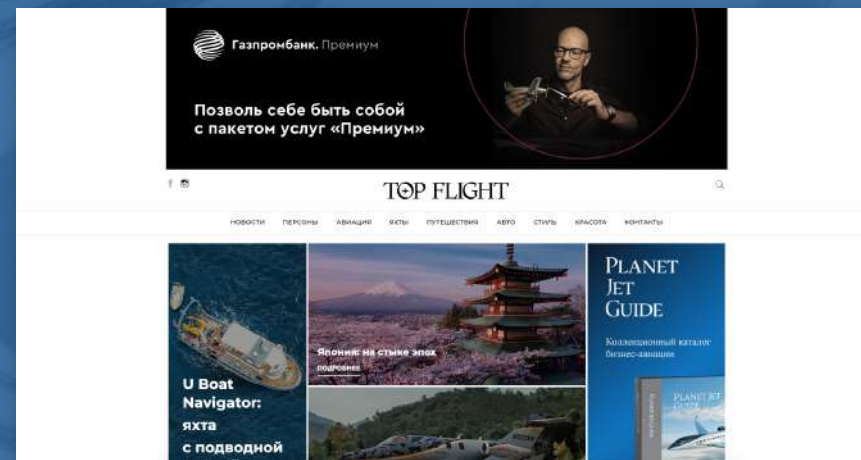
Газпромбанк. Премиум

Позволь себе быть собой с пакетом услуг «Премиум»

TOP FLIGHT

НОВОСТИ ПЕРСОНЫ АВИАЦИЯ ЯХТЫ ПУТЕШЕСТВИЯ АВТО СТИЛЬ КРАСОТА КОНТАКТЫ

U Boat Navigator: яхта с подводной

Япония: на стыке эпох
ПОДРОБНЕЕ

PLANET JET GUIDE

Коллекционный каталог бизнес-авиации

PLANET JET GUIDE